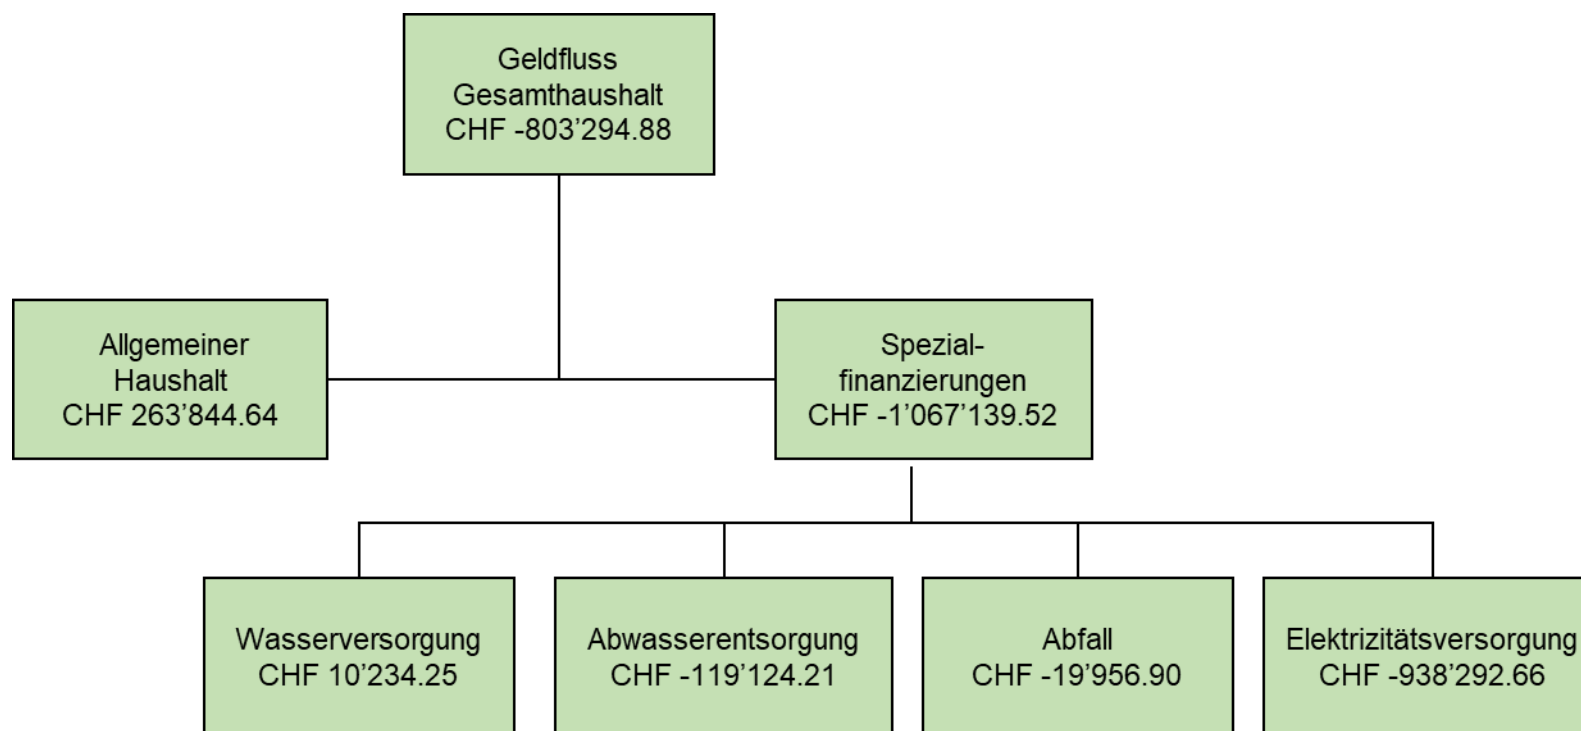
Geldfluss
Gesamthaushalt
CHF -803’294.88

Allgemeiner
Haushalt
CHF 263’844.64

Spezial-
finanzierungen
CHF -1’067’139.52

Wasserversorgung
CHF 10’234.25

Abwasserentsorgung
CHF -119’124.21

Abfall
CHF -19’956.90

Elektrizitätsversorgung
CHF -938’292.66